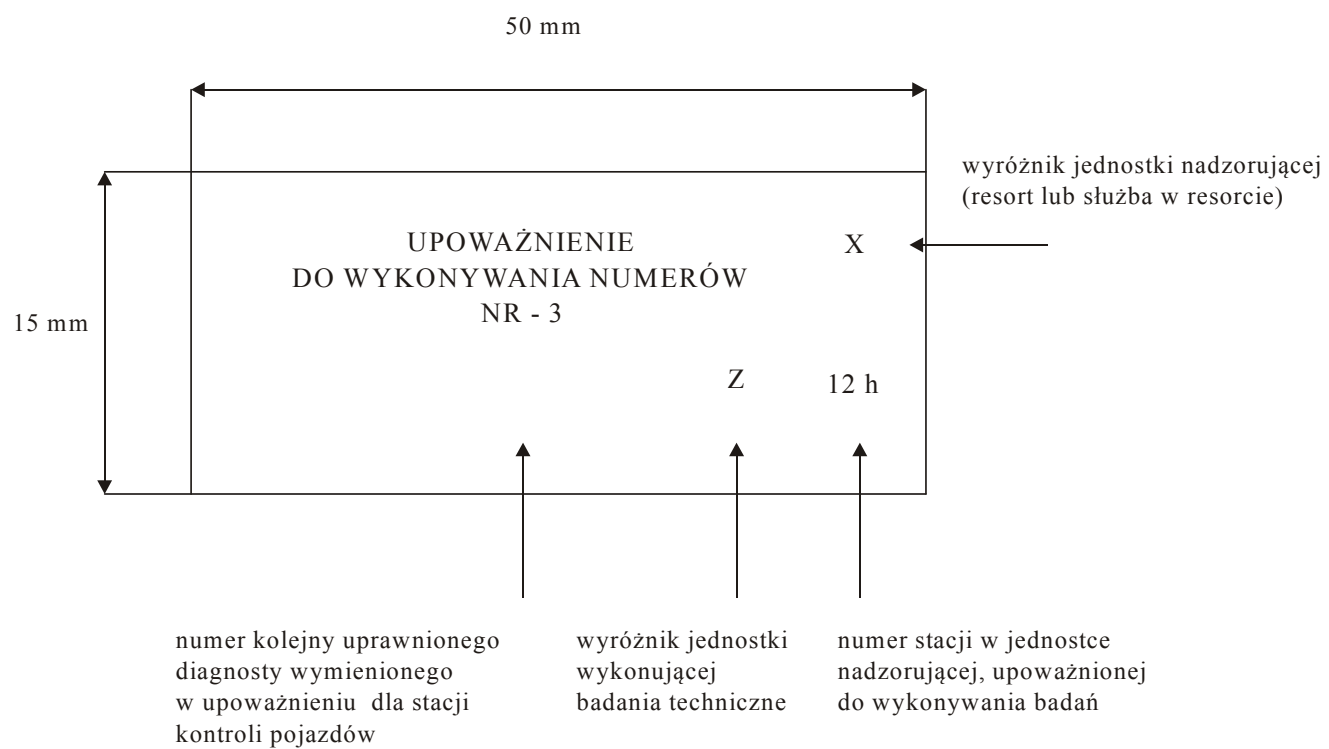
50 mm

wyróżnik jednostki nadzorującej (resort lub służba w resorcie)

15 mm

UPOWAŻNIENIE
DO WYKONYWANIA NUMERÓW
NR - 3

X

Z

12 h

numer kolejny uprawnionego diagnosty wymienionego w upoważnieniu dla stacji kontroli pojazdów

wyróżnik jednostki wykonującej badania techniczne

numer stacji w jednostce nadzorującej, upoważnionej do wykonywania badań